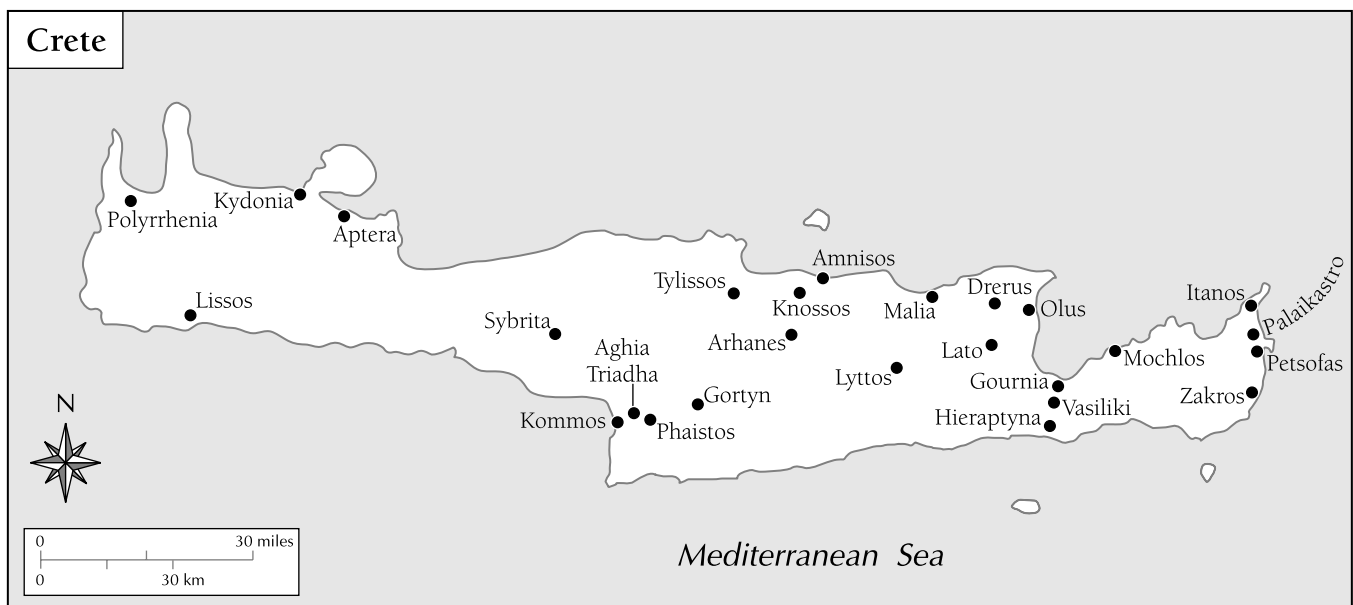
Crete

Polyrrhenia
Kydonia
Aptera
Lissos
Sybrita
Tylissos
Amnisos
Knossos
Arhanes
Aghia Triadha
Kommos
Phaistos
Gortyn
Lyttos
Malia
Drerus
Olus
Lato
Gournia
Vasiliki
Hieraptyna
Mochlos
Itanos
Palaikastro
Petsofas
Zakros

N

0 30 miles
0 30 km

Mediterranean Sea